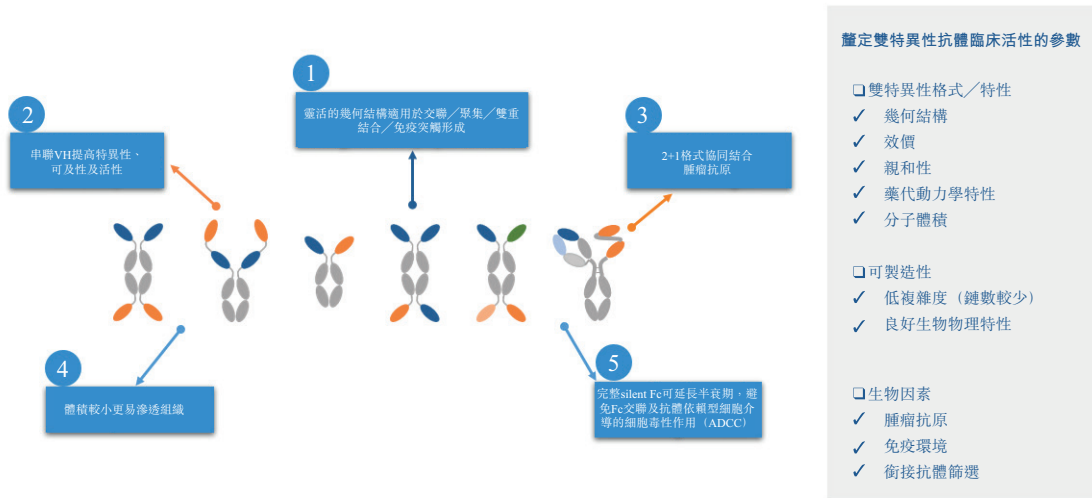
1

靈活的幾何結構適用於交聯／聚集／雙重結合／免疫突觸形成

2

串聯VH提高特異性、可及性及活性

3

2+1格式協同結合腫瘤抗原

4

體積較小更易滲透組織

5

完整silent Fc可延長半衰期，避免Fc交聯及抗體依賴型細胞介導的細胞毒性作用（ADCC）

鑑定雙特異性抗體臨床活性的參數

❑ 雙特異性格式／特性
✓ 幾何結構
✓ 效價
✓ 親和性
✓ 藥代動力學特性
✓ 分子體積

❑ 可製造性
✓ 低複雜度（鏈數較少）
✓ 良好生物物理特性

❑ 生物因素
✓ 腫瘤抗原
✓ 免疫環境
✓ 銜接抗體篩選